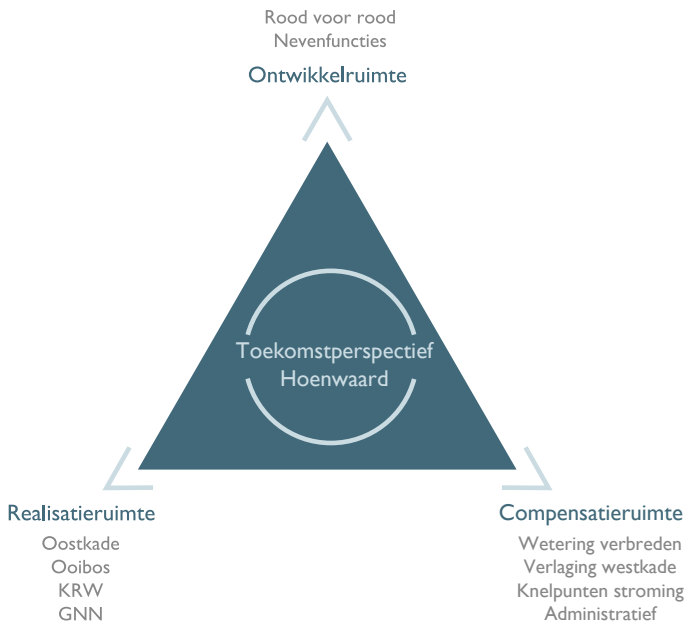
Rood voor rood
Nevenfuncties

Ontwikkelruimte

Toekomstperspectief
Hoenwaard

Realisatieruimte

Oostkade
Ooibos
KRW
GNN

Compensatieruimte

Wetering verbreden
Verlaging westkade
Knelpunten stroming
Administratief